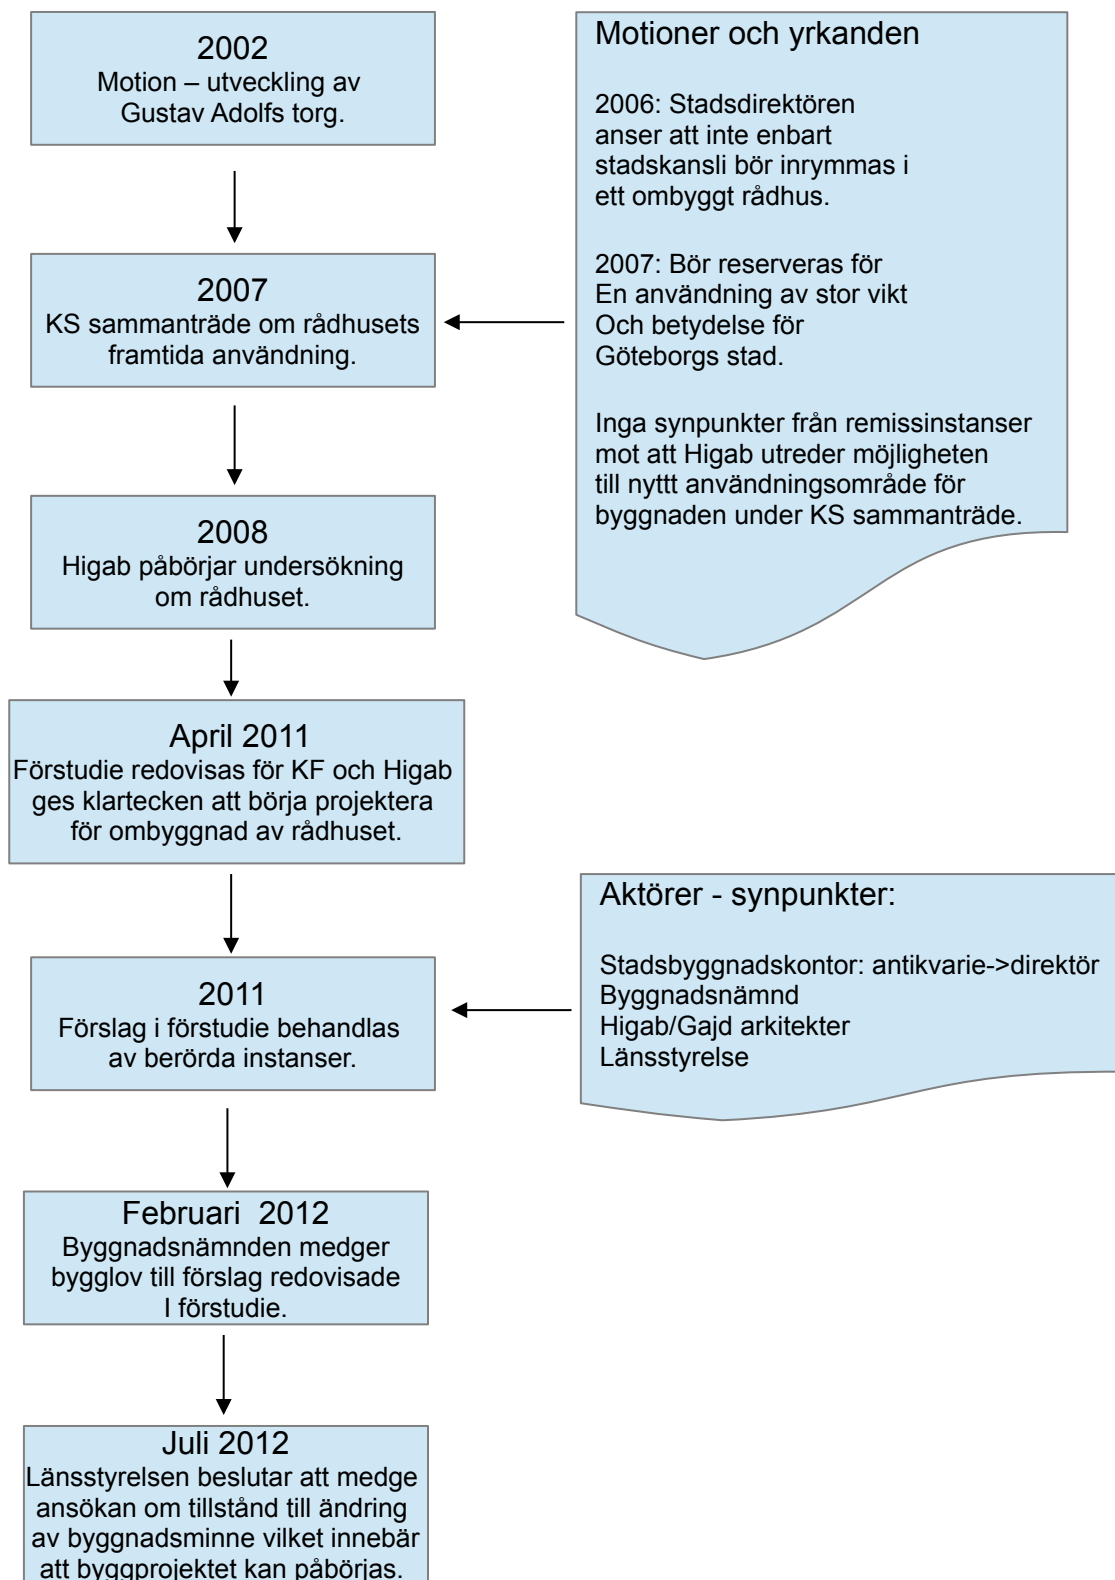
2002
Motion – utveckling av Gustav Adolfs torg.

2007
KS sammanträde om rådhusets framtida användning.

2008
Higab påbörjar undersökning om rådhuset.

April 2011
Förstudie redovisas för KF och Higab ges klartecken att börja projektera för ombyggnad av rådhuset.

2011
Förslag i förstudie behandlas av berörda instanser.

Februari 2012
Byggnadsnämnden medger bygglov till förslag redovisade I förstudie.

Juli 2012
Länsstyrelsen beslutar att medge ansökan om tillstånd till ändring av byggnadsminne vilket innebär att byggprojektet kan påbörjas.

Motioner och yrkanden

2006: Stadsdirektören anser att inte enbart stadskansli bör inrymmas i ett ombyggt rådhus.

2007: Bör reserveras för En användning av stor vikt Och betydelse för Göteborgs stad.

Inga synpunkter från remissinstanser mot att Higab utreder möjligheten till nyttt användningsområde för byggnaden under KS sammanträde.

Aktörer - synpunkter:

Stadsbyggnadskontor: antikvarie->direktör
Byggnadsnämnd
Higab/Gajd arkitekter
Länsstyrelse